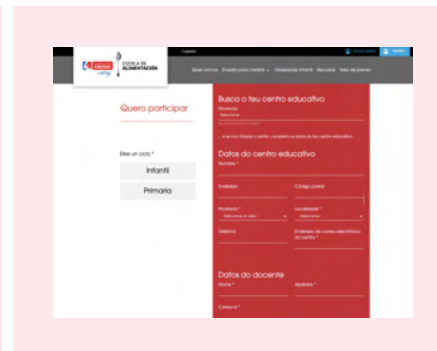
ESCOLA DE ALIMENTACIÓN

Quen somos Premio para mestres Obxectivo Infantil Recursos Sala de premios

Quero participar

Elixe un ciclo *

Infantil

Primaria

Busca o teu centro educativo

Provincia

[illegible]

Datos do centro educativo

Nombre *

Enderezo

Código postal

Provincia *

Localidade *

Teléfono

Enderezo de correo electrónico do centro *

Datos do docente

Nome *

Apelidos *

Correo e *